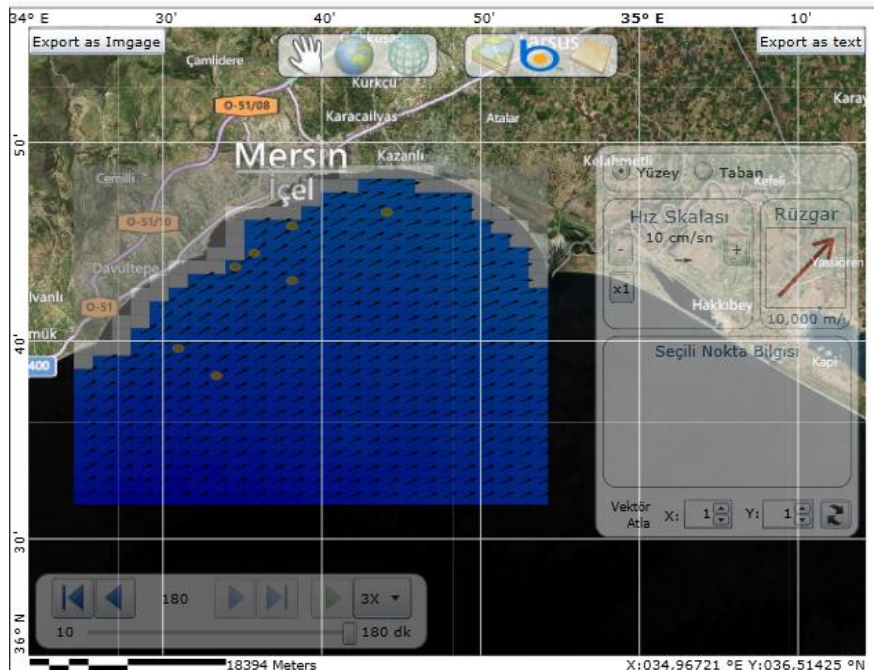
34° E
30'
40'
50'
35° E
10'
Export as Imgage
Export as text
Çamlidere
Kurkçu
O-51/08
Karacailyas
Atalar
Karay
50'
Mersin
Kazanlı
Kulahmetli
İçel
Yüzey
Taban
Kefeli
Cemilli
O-51/10
Hız Skalası
Rüzgar
10 cm/sn
-
+
Davultepe
Yassıören
vanlı
O-51
x1
Hakkıbey
10,000 m/
mük
40'
400
Seçili Nokta Bilgisi
Kapı
Vektör Atla
X:
1
Y:
1
30'
180
3X
10
180 dk
36° N
18394 Meters
X:034,96721 °E Y:036,51425 °N